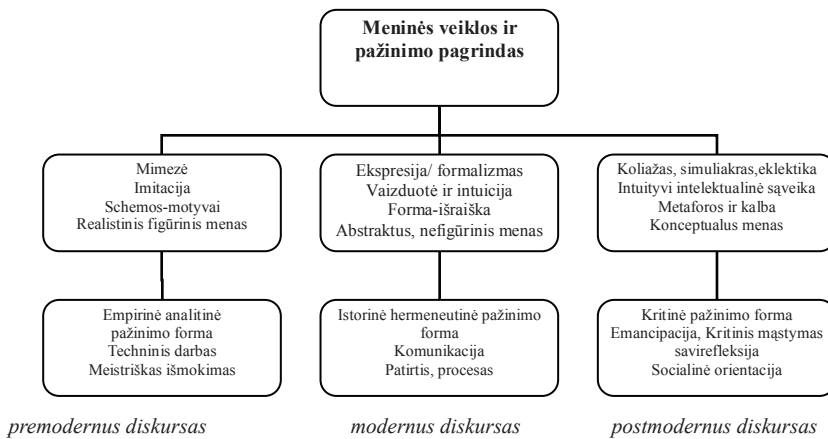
Meninės veiklos ir pažinimo pagrindas

Mimezė
Imitacija
Schemos-motyvai
Realistinis figūrinis menas

Empirinė analitinė pažinimo forma
Techninis darbas
Meistriškas išmokimas

premodernus diskursas

Ekspresija/ formalizmas
Vaizduotė ir intuicija
Forma-išraiška
Abstraktus, nefigūrinis menas

Istorinė hermeneutinė pažinimo forma
Komunikacija
Patirtis, procesas

modernus diskursas

Koliažas, simuliakras,eklektika
Intuityvi intelektualinė sąveika
Metaforos ir kalba
Konceptualus menas

Kritinė pažinimo forma
Emancipacija, Kritinis mąstymas savirefleksija
Socialinė orientacija

postmodernus diskursas